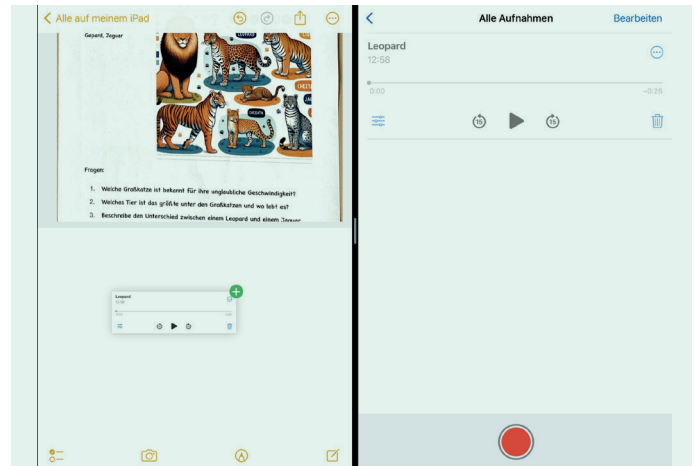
Alle auf meinem iPad

Gepard, Jaguar

Frogen:

1. Welche Großkatze ist bekannt für ihre unglaubliche Geschwindigkeit?
2. Welches Tier ist das größte unter den Großkatzen und wo lebt es?
3. Beschreibe den Unterschied zwischen einem Leopard und einem Jaguar.

Leopard

Alle Aufnahmen

Bearbeiten

Leopard
12:56

0:00
-0:28

15
15